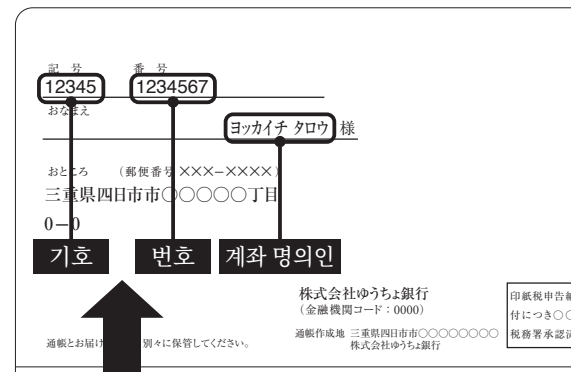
記 号
12345

番 号
1234567

おなまえ
ヨッカイチ タロウ 様

おところ （郵便番号 ×××−××××）
三重県四日市市〇〇〇〇〇丁目
0−0

기호 번호 계좌 명의인

株式会社ゆうちょ銀行
（金融機関コード：0000）

通帳作成地 三重県四日市市〇〇〇〇〇〇〇
株式会社ゆうちょ銀行

印紙税申告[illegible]
付につき〇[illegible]
税務署承認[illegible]

通帳とお届け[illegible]別々に保管してください。